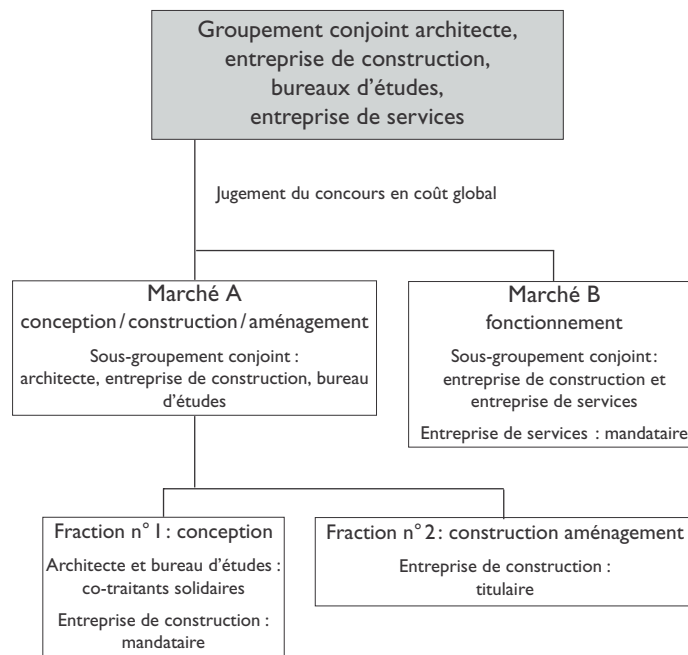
Groupement conjoint architecte, entreprise de construction, bureaux d'études, entreprise de services

Jugement du concours en coût global

Marché A
conception / construction / aménagement

Sous-groupement conjoint : architecte, entreprise de construction, bureau d'études

Marché B
fonctionnement

Sous-groupement conjoint : entreprise de construction et entreprise de services

Entreprise de services : mandataire

Fraction n° 1 : conception

Architecte et bureau d'études : co-traitants solidaires

Entreprise de construction : mandataire

Fraction n° 2 : construction aménagement

Entreprise de construction : titulaire